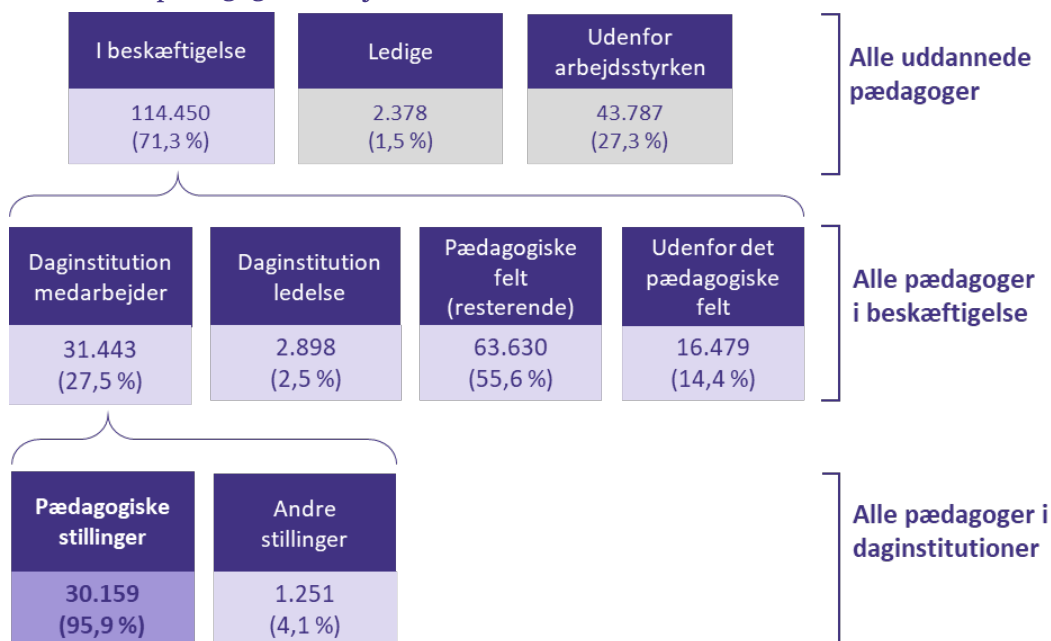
I beskæftigelse
114.450
(71,3 %)

Ledige
2.378
(1,5 %)

Udenfor arbejdsstyrken
43.787
(27,3 %)

Alle uddannede pædagoger

Daginstitution medarbejder
31.443
(27,5 %)

Daginstitution ledelse
2.898
(2,5 %)

Pædagogiske felt (resterende)
63.630
(55,6 %)

Udenfor det pædagogiske felt
16.479
(14,4 %)

Alle pædagoger i beskæftigelse

Pædagogiske stillinger
30.159
(95,9 %)

Andre stillinger
1.251
(4,1 %)

Alle pædagoger i daginstitutioner